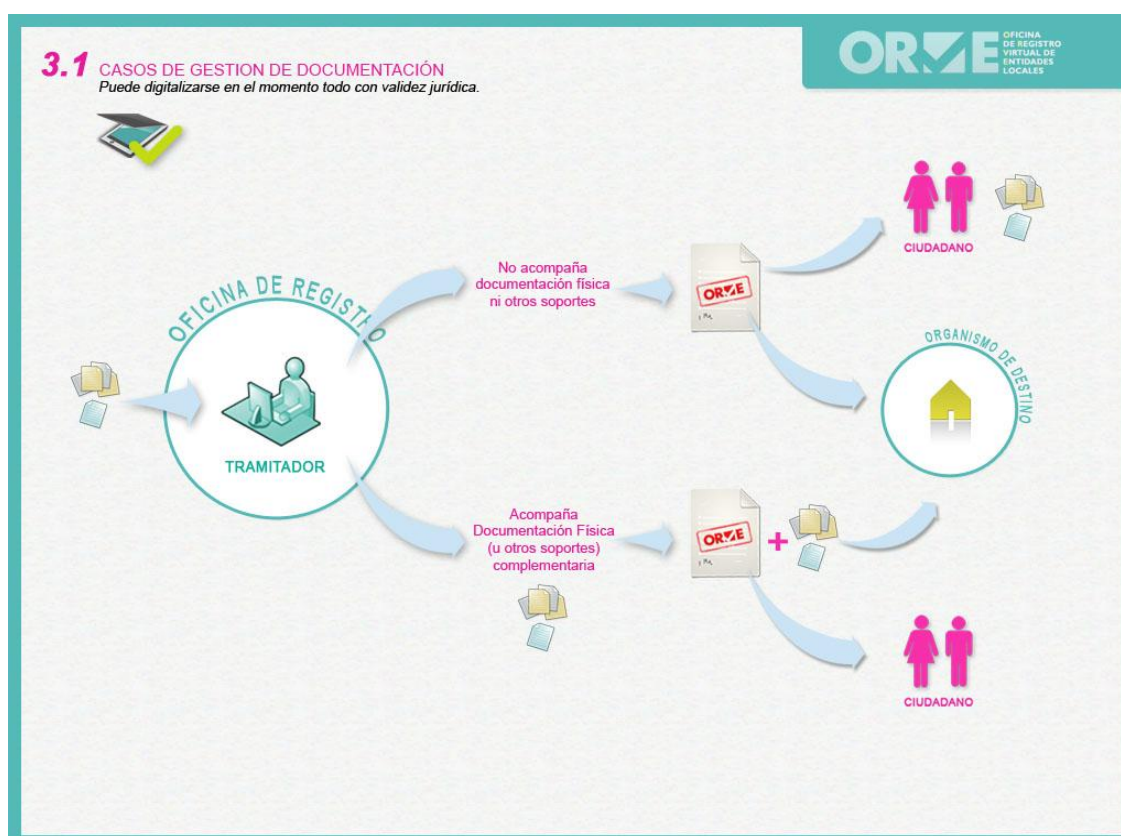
3.1 CASOS DE GESTION DE DOCUMENTACIÓN
Puede digitalizarse en el momento todo con validez jurídica.

ORVE OFICINA DE REGISTRO VIRTUAL DE ENTIDADES LOCALES

OFICINA DE REGISTRO

TRAMITADOR

No acompaña documentación física ni otros soportes

ORVE

CIUDADANO

ORGANISMO DE DESTINO

Acompaña Documentación Física (u otros soportes) complementaria

ORVE

+

CIUDADANO